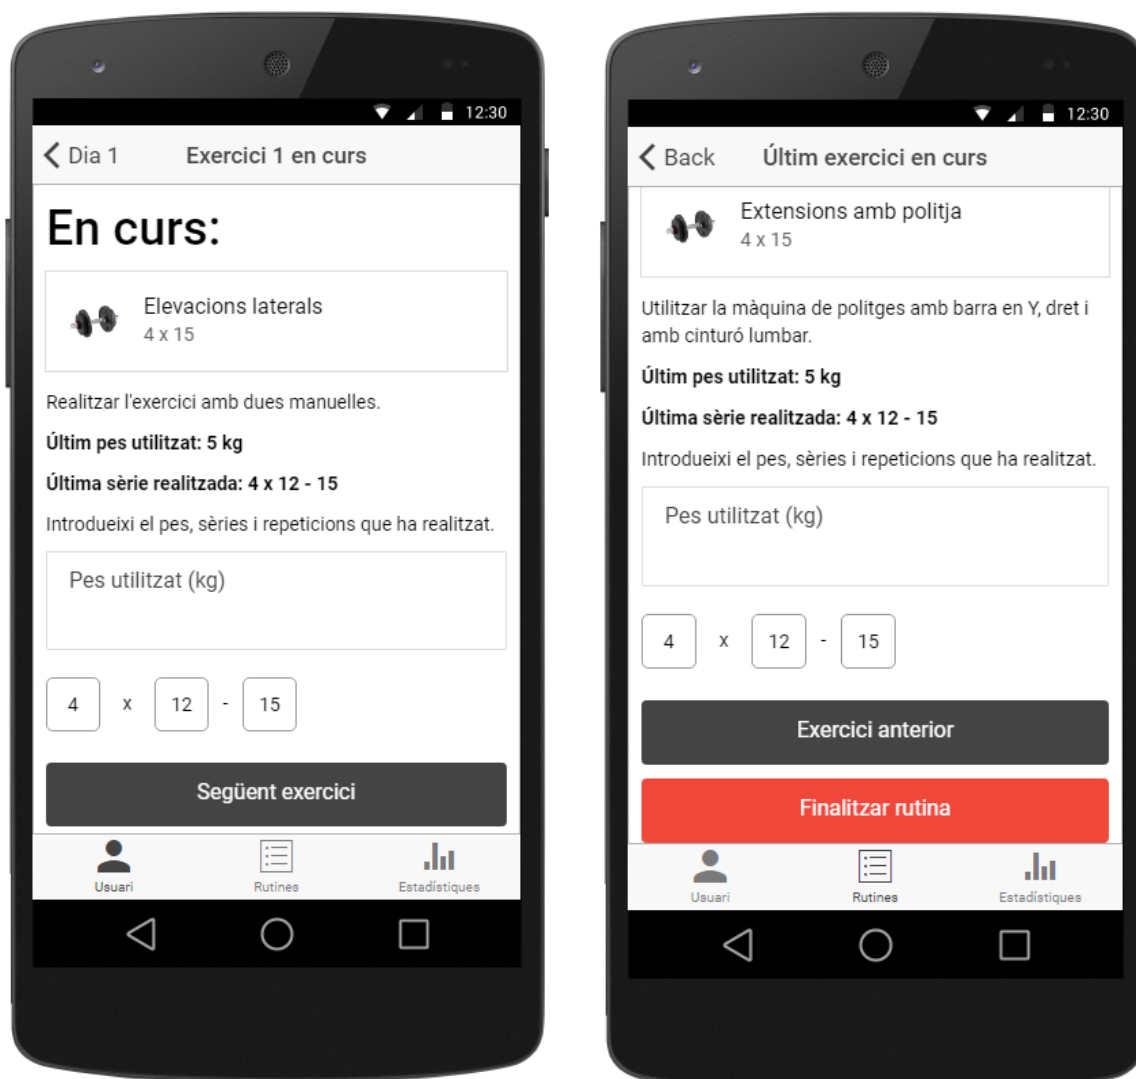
12:30

Dia 1 Exercici 1 en curs

En curs:

Elevacions laterals
4 x 15

Realitzar l'exercici amb dues manuelles.

**Últim pes utilitzat: 5 kg**

**Última sèrie realitzada: 4 x 12 - 15**

Introdueixi el pes, sèries i repeticions que ha realitzat.

Pes utilitzat (kg)

4 x 12 - 15

Següent exercici

Usuari Rutines Estadístiques

12:30

Back Últim exercici en curs

Extensions amb politja
4 x 15

Utilitzar la màquina de politges amb barra en Y, dret i amb cinturó lumbar.

**Últim pes utilitzat: 5 kg**

**Última sèrie realitzada: 4 x 12 - 15**

Introdueixi el pes, sèries i repeticions que ha realitzat.

Pes utilitzat (kg)

4 x 12 - 15

Exercici anterior

Finalitzar rutina

Usuari Rutines Estadístiques